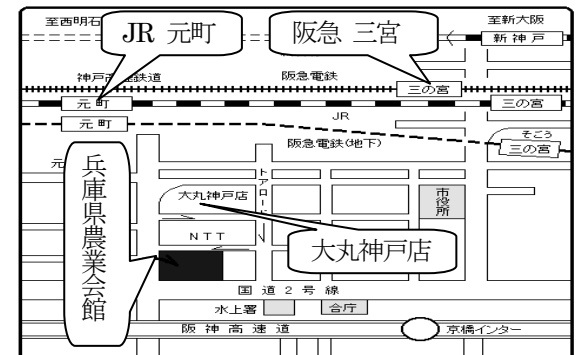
至西明石

JR 元町

阪急 三宮

至新大阪

新 神 戸

神戸高速鉄道

阪急電鉄

三の宮

元 町

三の宮

JR

元 町

そごう

三の宮

阪急電鉄(地下)

元

兵庫県農業会館

大丸神戸店

トアロード

市役所

N T T

大丸神戸店

国 道 2 号 線

水上署

合庁

阪 神 高 速 道

京橋インター